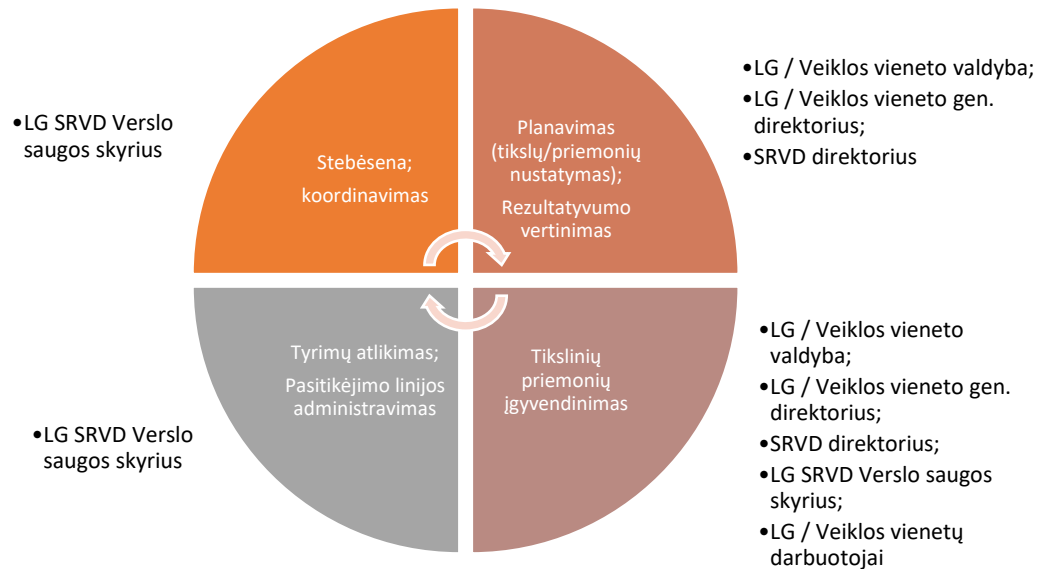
•LG SRVD Verslo saugos skyrius

Stebėsena; koordinavimas

Planavimas (tikslų/priemonių nustatymas); Rezultatyvumo vertinimas

•LG / Veiklos vieneto valdyba;
•LG / Veiklos vieneto gen. direktorius;
•SRVD direktorius

•LG SRVD Verslo saugos skyrius

Tyrimų atlikimas; Pasitikėjimo linijos administravimas

Tikslinių priemonių įgyvendinimas

•LG / Veiklos vieneto valdyba;
•LG / Veiklos vieneto gen. direktorius;
•SRVD direktorius;
•LG SRVD Verslo saugos skyrius;
•LG / Veiklos vienetų darbuotojai